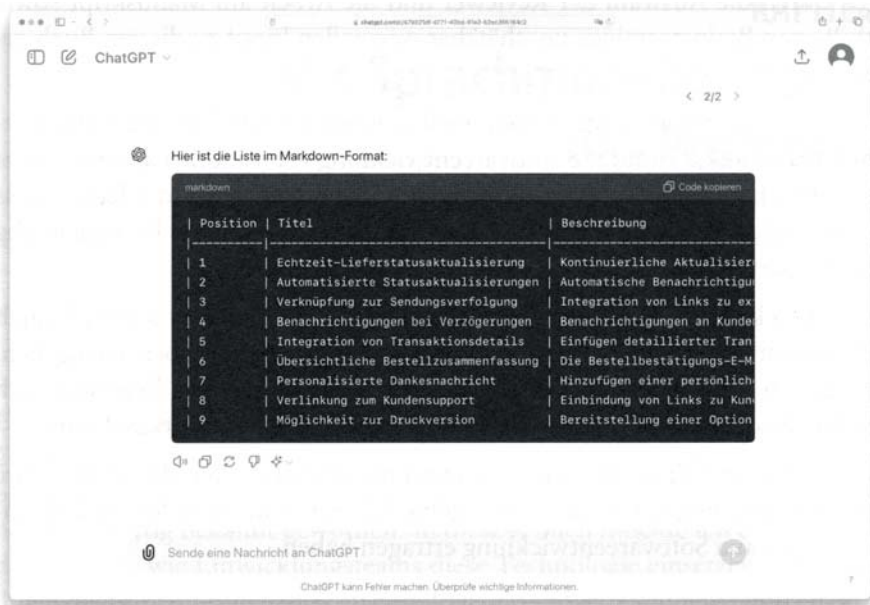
ChatGPT

‹ 2/2 ›

Hier ist die Liste im Markdown-Format:

markdown

Code kopieren

| Position | Titel | Beschreibung
|----------|--------------------------------------|-----------------------------
| 1 | Echtzeit-Lieferstatusaktualisierung | Kontinuierliche Aktualisier
| 2 | Automatisierte Statusaktualisierungen | Automatische Benachrichtigu
| 3 | Verknüpfung zur Sendungsverfolgung | Integration von Links zu ex
| 4 | Benachrichtigungen bei Verzögerungen | Benachrichtigungen an Kunde
| 5 | Integration von Transaktionsdetails | Einfügen detaillierter Tran
| 6 | Übersichtliche Bestellzusammenfassung | Die Bestellbestätigungs-E-M
| 7 | Personalisierte Dankesnachricht | Hinzufügen einer persönlich
| 8 | Verlinkung zum Kundensupport | Einbindung von Links zu Kun
| 9 | Möglichkeit zur Druckversion | Bereitstellung einer Option

Sende eine Nachricht an ChatGPT

ChatGPT kann Fehler machen. Überprüfe wichtige Informationen.

7